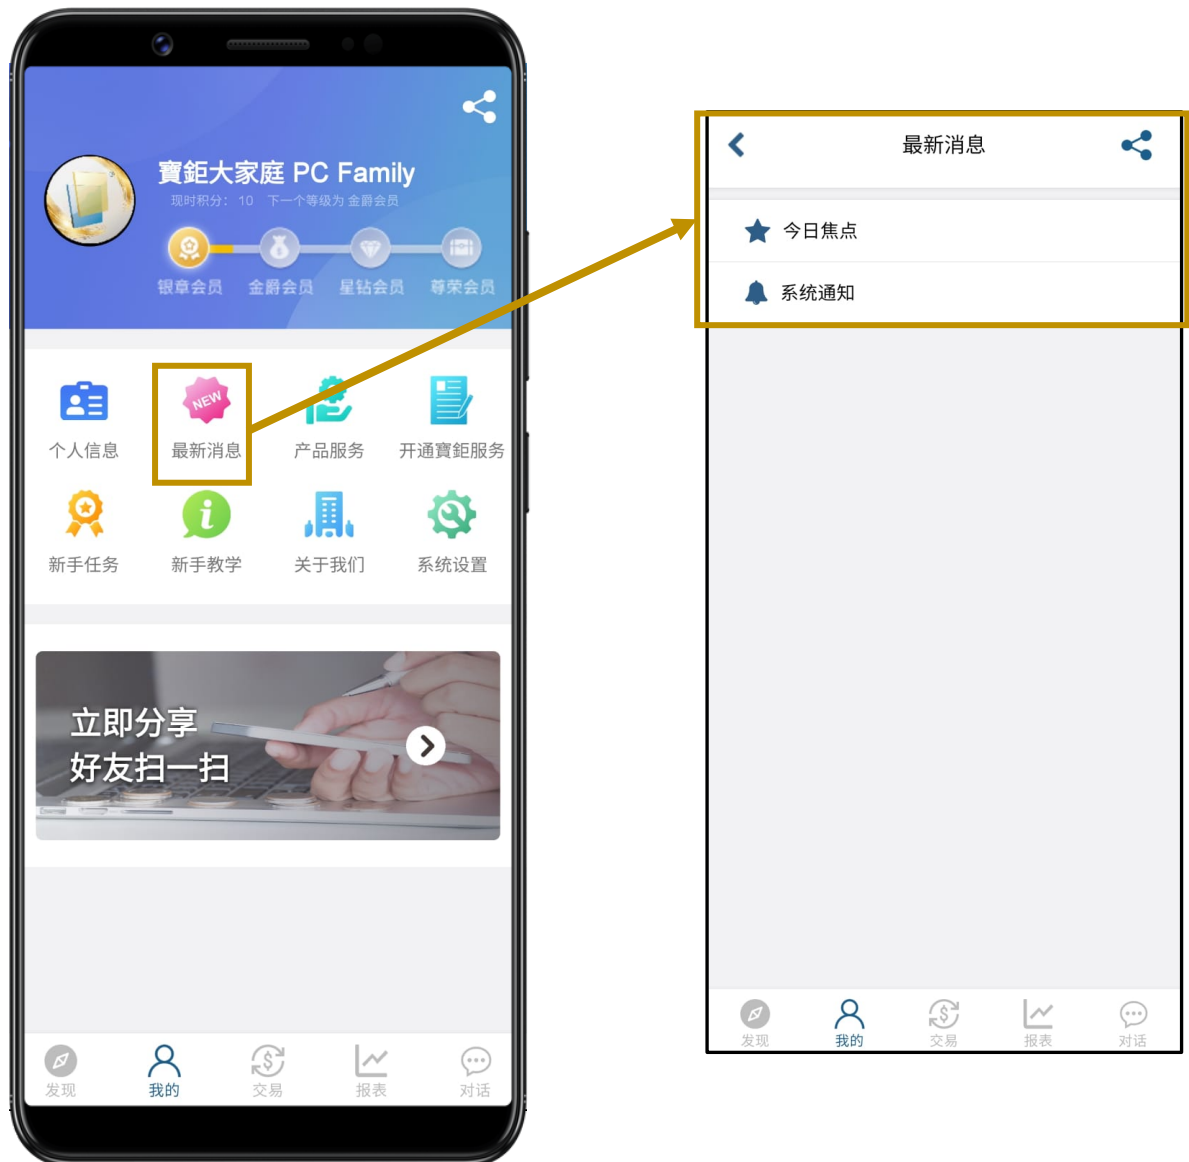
寶鉅大家庭 PC Family

现时积分：10 下一个等级为 金爵会员

银章会员 金爵会员 星钻会员 尊荣会员

个人信息

NEW

最新消息

产品服务

开通寶鉅服务

新手任务

新手教学

关于我们

系统设置

立即分享
好友扫一扫

发现 我的 交易 报表 对话

最新消息

今日焦点

系统通知

发现 我的 交易 报表 对话